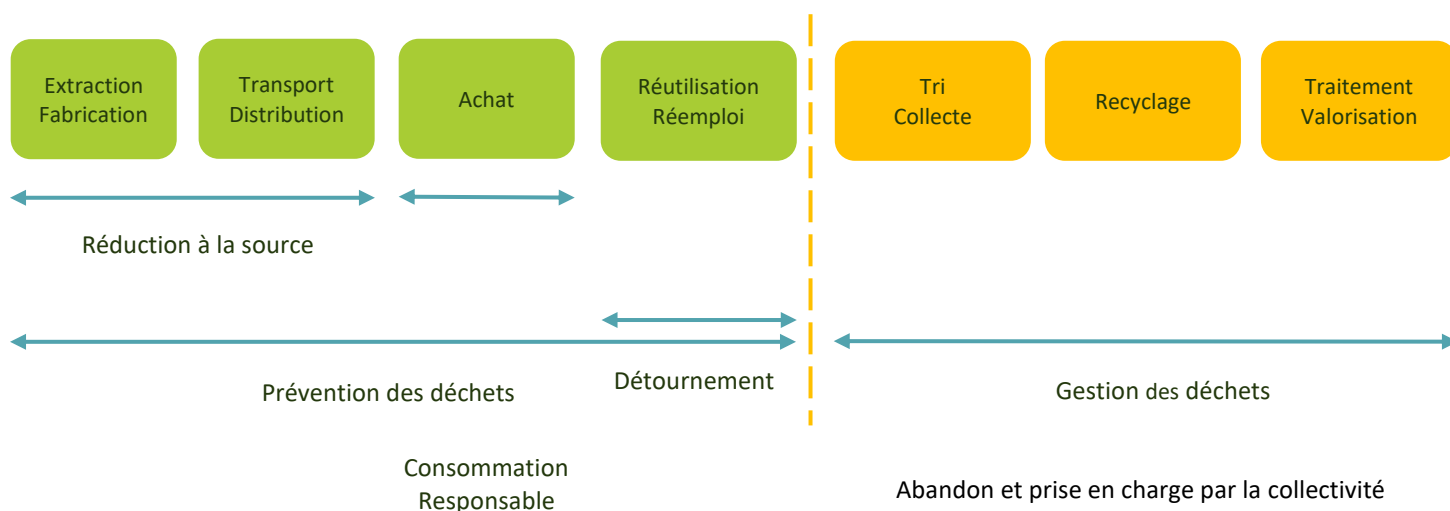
Extraction
Fabrication

Transport
Distribution

Achat

Réutilisation
Réemploi

Tri
Collecte

Recyclage

Traitement
Valorisation

Réduction à la source

Prévention des déchets

Détournement

Gestion des déchets

Consommation
Responsable

Abandon et prise en charge par la collectivité